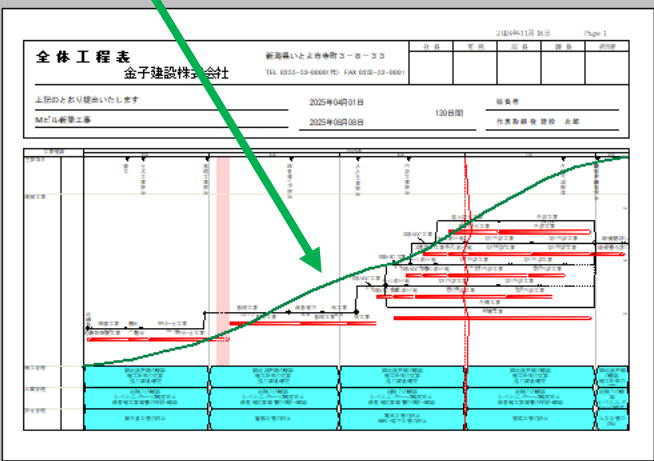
2024年11月 日 Page 1

全体工程表

金子建設株式会社

新潟県いとえ市寺町３－８－３３

TEL 0258-33-0000 FAX 0258-33-0001

社長 | 専務 | 部長 | 課長 | 担当者

上記のとおり提出いたします

Mビル新築工事

2025年04月01日

2025年08月08日

130日間

提出先

代表取締役 金子 太郎

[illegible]